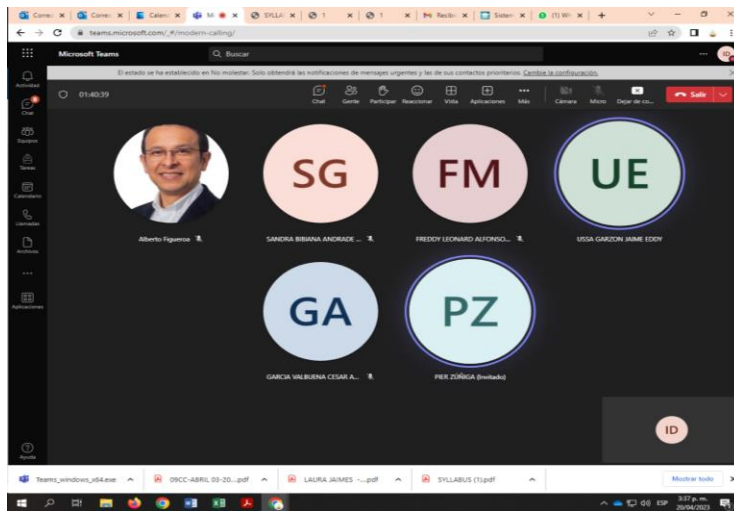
Corre | Corre | Calen | M | SYLLA | 1 | 1 | Recib | Sisten | (1) Wh | +

teams.microsoft.com/_#/modern-calling/

Microsoft Teams

Buscar

El estado se ha establecido en No molestar. Solo obtendrá las notificaciones de mensajes urgentes y las de sus contactos prioritarios. Cambie la configuración.

01:40:39

Chat Gente Participar Reaccionar Vista Aplicaciones Más Cámara Micro Dejar de co... Salir

Actividad
Chat
Equipos
Tareas
Calendario
Llamadas
Archivos
...
Aplicaciones
Ayuda

Alberto Figueroa

SG
SANDRA BIBIANA ANDRADE ...

FM
FREDDY LEONARD ALFONSO...

UE
USSA GARZON JAIME EDDY

GA
GARCIA VALBUENA CESAR A...

PZ
PIER ZÚÑIGA (Invitado)

ID

Teams_windows_x64.exe | 09CC-ABRIL 03-20....pdf | LAURA JAIMES -....pdf | SYLLABUS (1).pdf | Mostrar todo

ESP 3:37 p. m. 20/04/2023